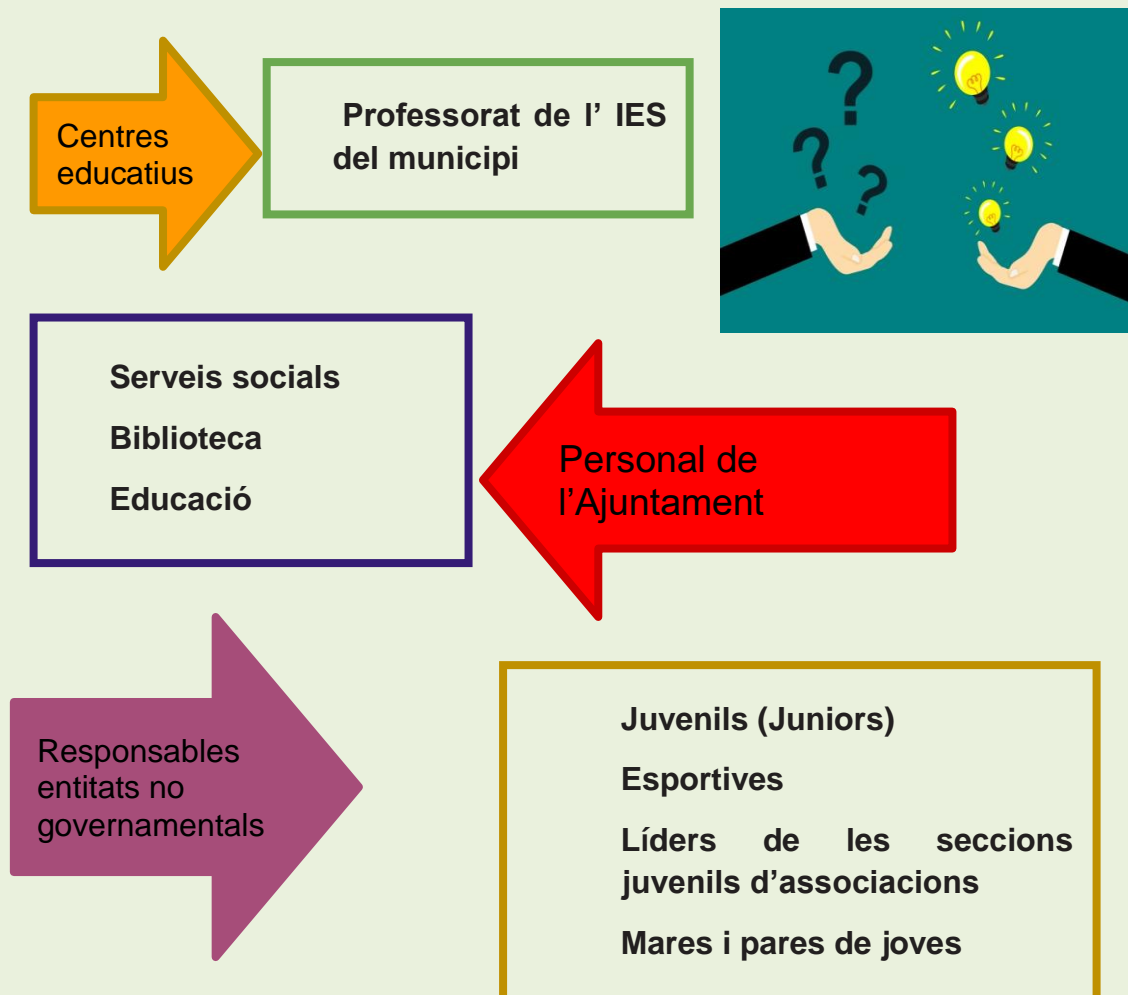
Centres educatius

Professorat de l' IES del municipi

Serveis socials

Biblioteca

Educació

Personal de l'Ajuntament

Responsables entitats no governamentals

Juvenils (Juniors)

Esportives

Líders de les seccions juvenils d'associacions

Mares i pares de joves